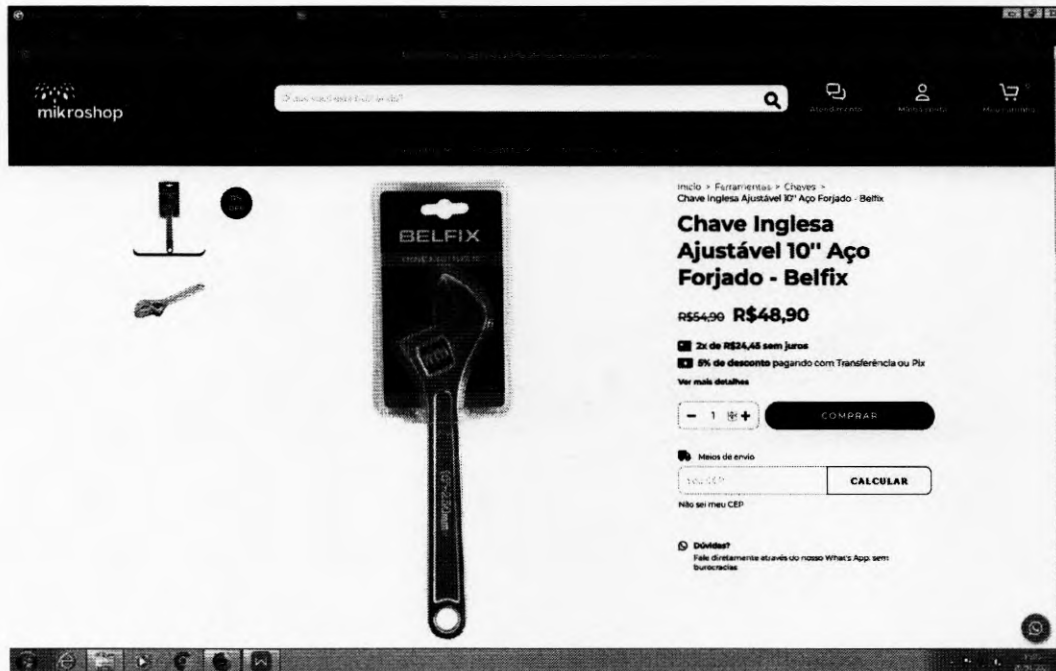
mikroshop

O que você está buscando?

Atendimento

Minha conta

Meu carrinho

Início > Ferramentas > Chaves > Chave Inglesa Ajustável 10" Aço Forjado - Belfix

BELFIX

Chave Inglesa Ajustável 10" Aço Forjado - Belfix

R$54,90 R$48,90

2x de R$24,45 sem juros

5% de desconto pagando com Transferência ou Pix

Ver mais detalhes

- 1 +

COMPRAR

Meios de envio

Seu CEP

CALCULAR

Não sei meu CEP

Dúvidas?
Fale diretamente através do nosso What's App. sem burocracias